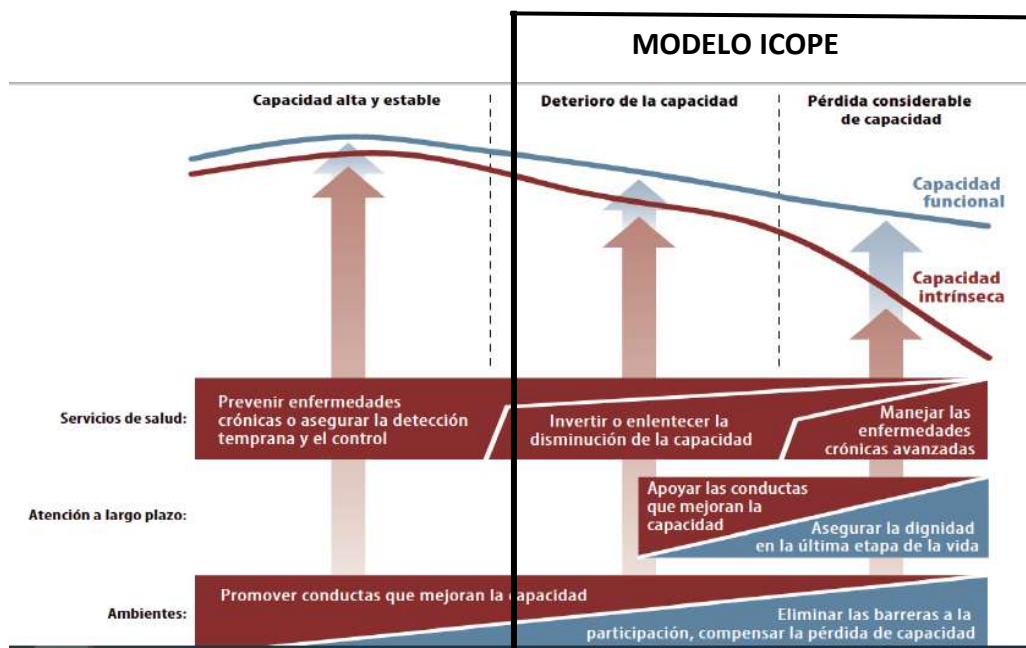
MODELO ICOPE

Capacidad alta y estable

Deterioro de la capacidad

Pérdida considerable de capacidad

Capacidad funcional

Capacidad intrínseca

Servicios de salud:

Prevenir enfermedades crónicas o asegurar la detección temprana y el control

Invertir o enlentecer la disminución de la capacidad

Manejar las enfermedades crónicas avanzadas

Atención a largo plazo:

Apoyar las conductas que mejoran la capacidad

Asegurar la dignidad en la última etapa de la vida

Ambientes:

Promover conductas que mejoran la capacidad

Eliminar las barreras a la participación, compensar la pérdida de capacidad